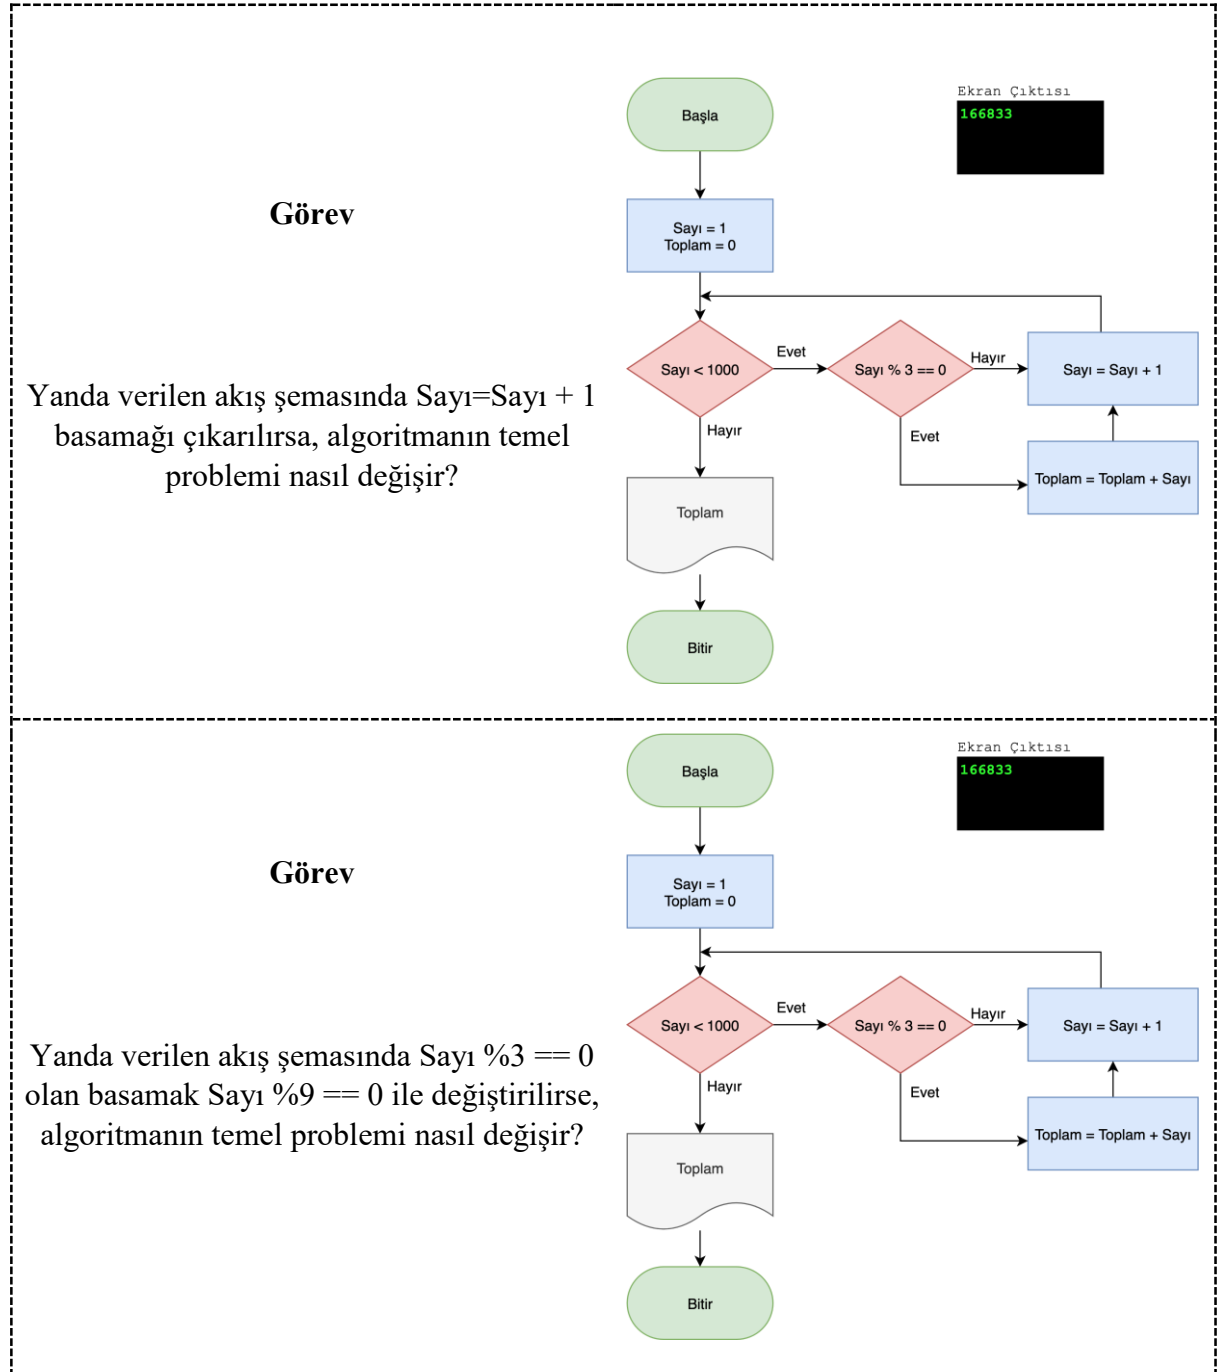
Görev

Yanda verilen akış şemasında Sayı=Sayı + 1 basamağı çıkarılırsa, algoritmanın temel problemi nasıl değişir?

Ekran Çıktısı
166833

Başla

Sayı = 1
Toplam = 0

Sayı < 1000

Evet

Sayı % 3 == 0

Hayır

Sayı = Sayı + 1

Evet

Toplam = Toplam + Sayı

Hayır

Toplam

Bitir

Görev

Yanda verilen akış şemasında Sayı %3 == 0 olan basamak Sayı %9 == 0 ile değiştirilirse, algoritmanın temel problemi nasıl değişir?

Ekran Çıktısı
166833

Başla

Sayı = 1
Toplam = 0

Sayı < 1000

Evet

Sayı % 3 == 0

Hayır

Sayı = Sayı + 1

Evet

Toplam = Toplam + Sayı

Hayır

Toplam

Bitir